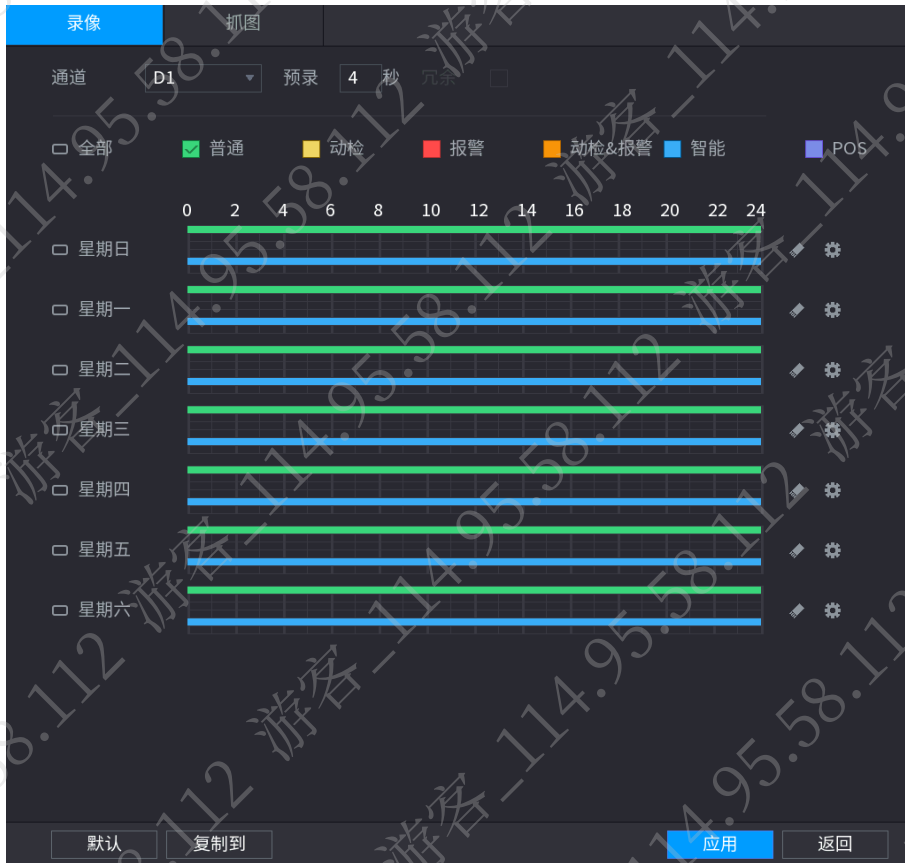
录像 抓图

通道 D1 预录 4 秒 冗余

全部 普通 动检 报警 动检&报警 智能 POS

0 2 4 6 8 10 12 14 16 18 20 22 24

星期日

星期一

星期二

星期三

星期四

星期五

星期六

默认 复制到 应用 返回

游客_114.95.58.112 游客_114.95.58.112 游客_114.95.58.112 游客_114.95.58.112